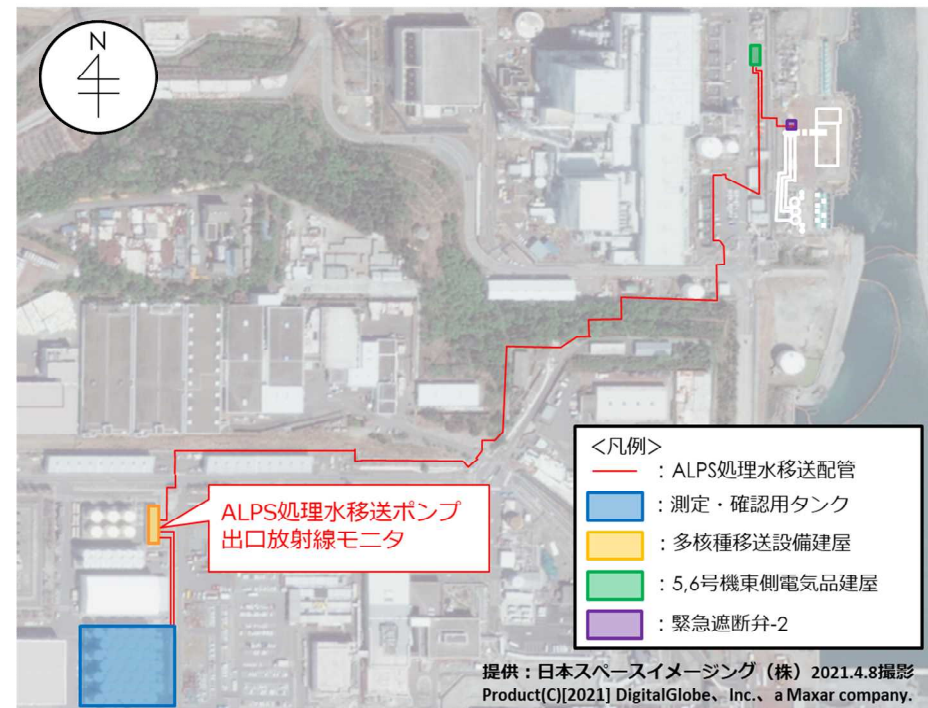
N

ALPS処理水移送ポンプ出口放射線モニタ

<凡例>
：ALPS処理水移送配管
：測定・確認用タンク
：多核種移送設備建屋
：5,6号機東側電気品建屋
：緊急遮断弁-2

提供：日本スペースイメージング（株）2021.4.8撮影
Product(C)[2021] DigitalGlobe、Inc.、a Maxar company.